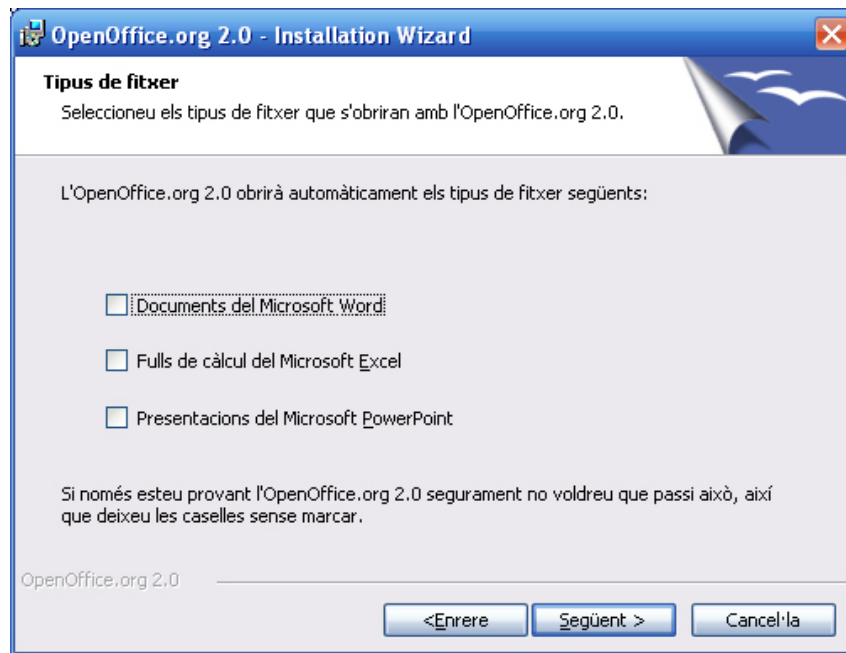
OpenOffice.org 2.0 - Installation Wizard

Tipus de fitxer

Seleccioneu els tipus de fitxer que s'obriran amb l'OpenOffice.org 2.0.

L'OpenOffice.org 2.0 obrirà automàticament els tipus de fitxer següents:

Documents del Microsoft Word

Fulls de càlcul del Microsoft Excel

Presentacions del Microsoft PowerPoint

Si només esteu provant l'OpenOffice.org 2.0 segurament no voldreu que passi això, així que deixeu les caselles sense marcar.

OpenOffice.org 2.0

<Enrere

Següent >

Cancel·la